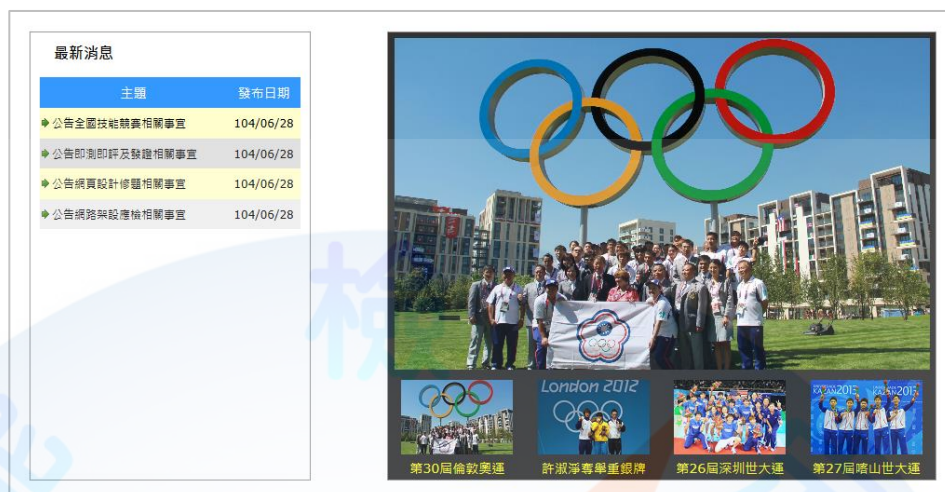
最新消息

| 主題 | 發布日期 |
|---|---|
| 公告全國技能競賽相關事宜 | 104/06/28 |
| 公告即測即評及發證相關事宜 | 104/06/28 |
| 公告網頁設計修題相關事宜 | 104/06/28 |
| 公告網路架設應檢相關事宜 | 104/06/28 |

London 2012

KAZAN 2013

第30屆倫敦奧運

許淑淨奪舉重銀牌

第26屆深圳世大運

第27屆喀山世大運